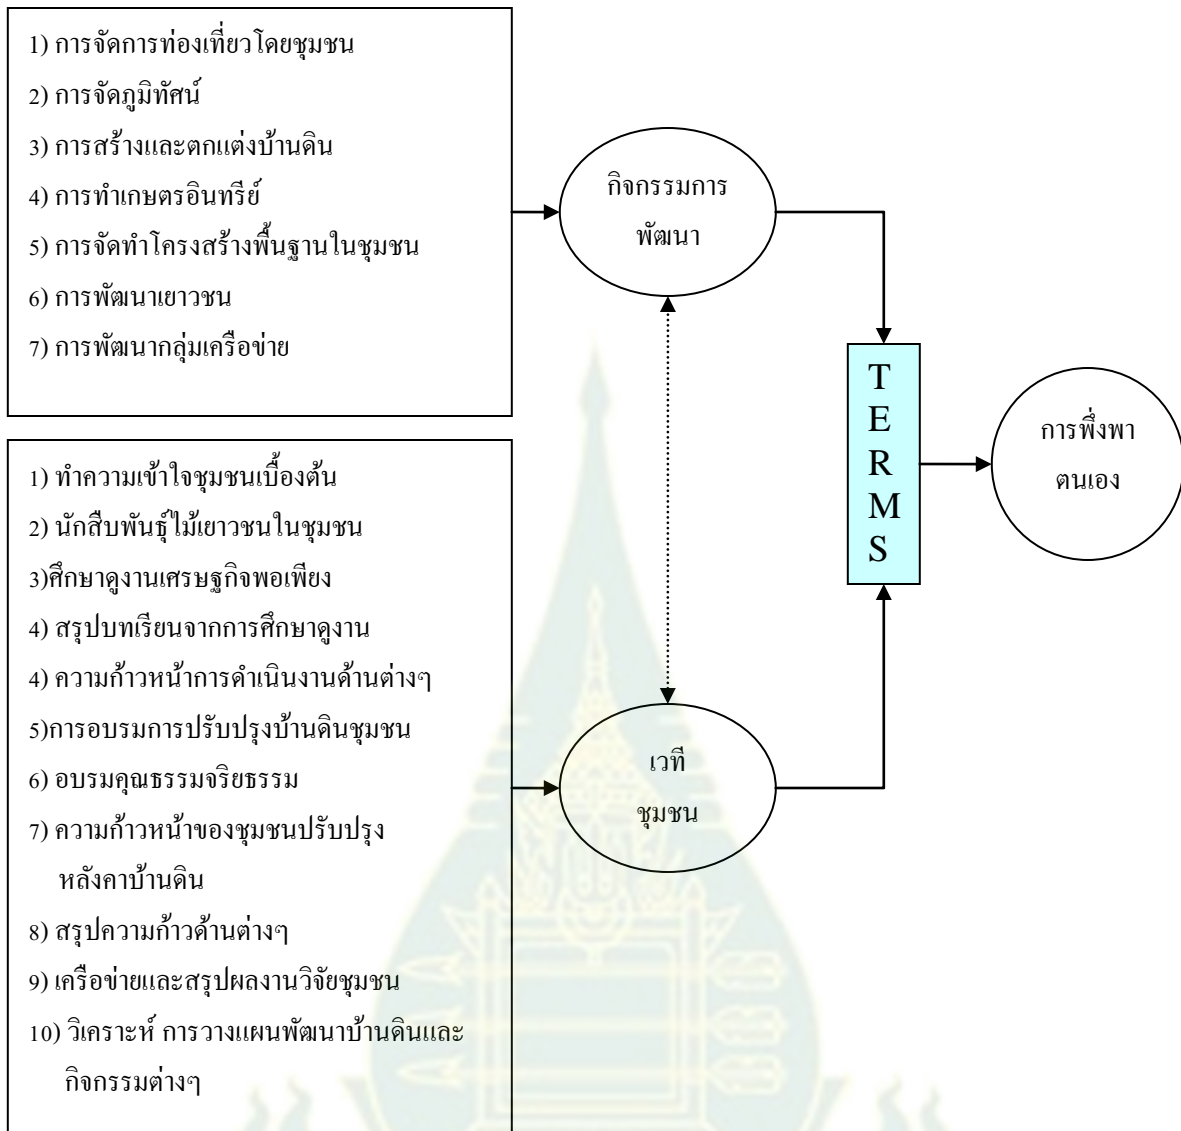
1) การจัดการท่องเที่ยวโดยชุมชน
2) การจัดภูมิทัศน์
3) การสร้างและตกแต่งบ้านดิน
4) การทำเกษตรอินทรีย์
5) การจัดทำโครงสร้างพื้นฐานในชุมชน
6) การพัฒนาเยาวชน
7) การพัฒนากลุ่มเครือข่าย

กิจกรรมการพัฒนา

T
E
R
M
S

การพึ่งพาตนเอง

1) ทำความเข้าใจชุมชนเบื้องต้น
2) นักสืบพันธุ์ไม้เยาวชนในชุมชน
3)ศึกษาดูงานเศรษฐกิจพอเพียง
4) สรุปบทเรียนจากการศึกษาดูงาน
4) ความก้าวหน้าการดำเนินงานด้านต่างๆ
5)การอบรมการปรับปรุงบ้านดินชุมชน
6) อบรมคุณธรรมจริยธรรม
7) ความก้าวหน้าของชุมชนปรับปรุงหลังคาบ้านดิน
8) สรุปความก้าวด้านต่างๆ
9) เครือข่ายและสรุปผลงานวิจัยชุมชน
10) วิเคราะห์ การวางแผนพัฒนาบ้านดินและกิจกรรมต่างๆ

เวที
ชุมชน